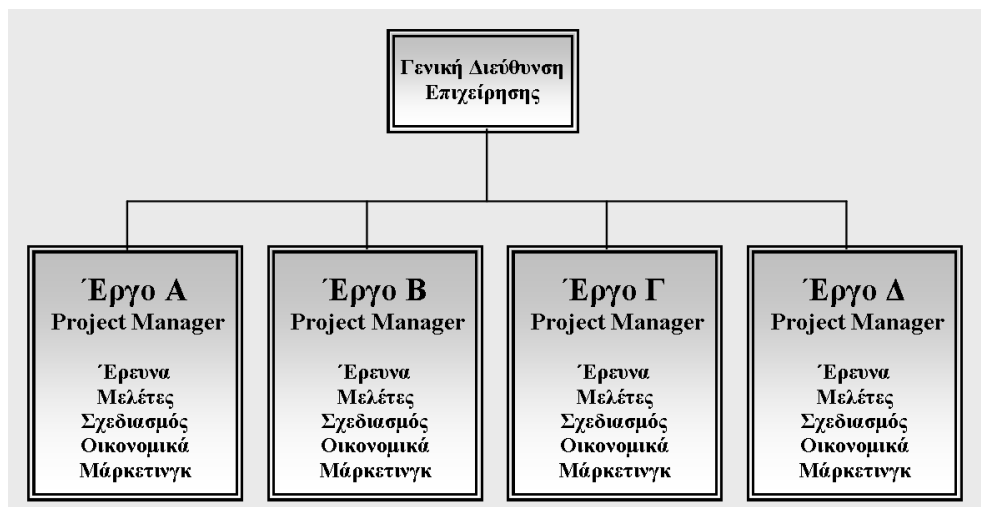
Γενική Διεύθυνση Επιχείρησης

Έργο Α
Project Manager
Έρευνα
Μελέτες
Σχεδιασμός
Οικονομικά
Μάρκετινγκ

Έργο Β
Project Manager
Έρευνα
Μελέτες
Σχεδιασμός
Οικονομικά
Μάρκετινγκ

Έργο Γ
Project Manager
Έρευνα
Μελέτες
Σχεδιασμός
Οικονομικά
Μάρκετινγκ

Έργο Δ
Project Manager
Έρευνα
Μελέτες
Σχεδιασμός
Οικονομικά
Μάρκετινγκ